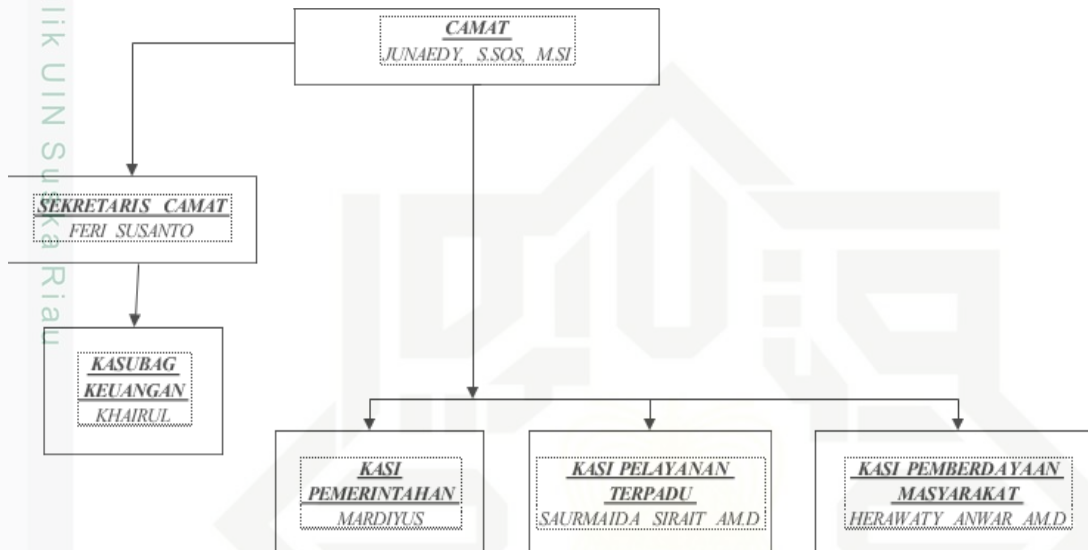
lik UIN Suska Riau

CAMAT
JUNAEDY, S.SOS, M.SI

SEKRETARIS CAMAT
FERI SUSANTO

KASUBAG KEUANGAN
KHAIRUL

KASI PEMERINTAHAN
MARDIYUS

KASI PELAYANAN TERPADU
SAURMAIDA SIRAIT AM.D

KASI PEMBERDAYAAN MASYARAKAT
HERAWATY ANWAR AM.D